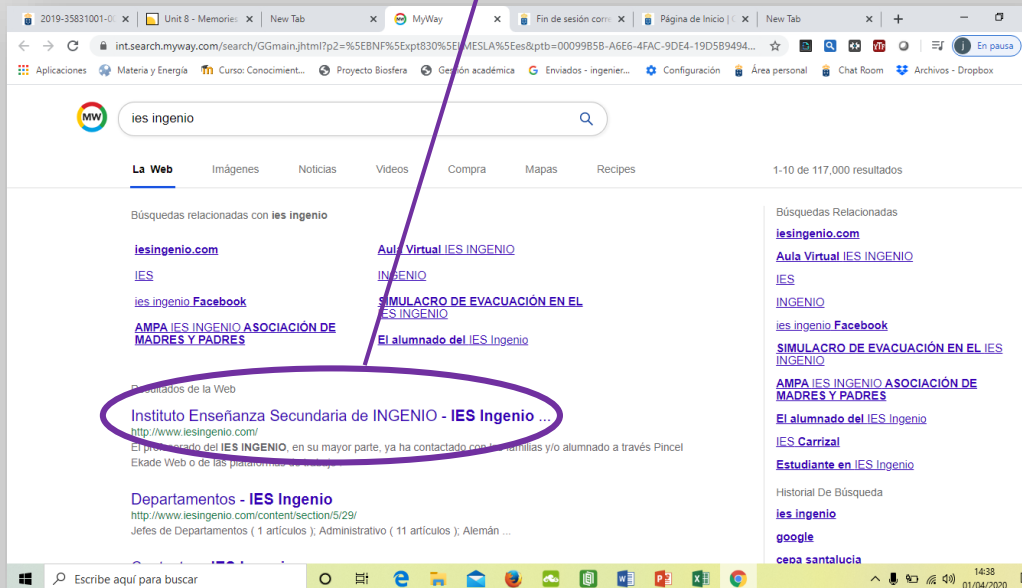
2019-35831001-0 ×
Unit 8 - Memories ×
New Tab ×
MyWay ×
Fin de sesión com ×
Página de Inicio | ×
New Tab ×
+

int.search.myway.com/search/GGmain.jhtml?p2=%5EBNF%5Expt830%5ELMESLA%5Es&ptb=00099B5B-A6E6-4FAC-9DE4-19D5B9494...
En pausa

Aplicaciones
Materia y Energía
Curso: Conocimient...
Proyecto Biosfera
Gestión académica
Enviados - ingenier...
Configuración
Área personal
Chat Room
Archivos - Dropbox

MW
ies ingenio

La Web
Imágenes
Noticias
Videos
Compra
Mapas
Recipes
1-10 de 117,000 resultados

Búsquedas relacionadas con ies ingenio

iesingenio.com
Aula Virtual IES INGENIO
IES
INGENIO
ies ingenio Facebook
SIMULACRO DE EVACUACIÓN EN EL IES INGENIO
AMPA IES INGENIO ASOCIACIÓN DE MADRES Y PADRES
El alumnado del IES Ingenio

Resultados de la Web

Instituto Enseñanza Secundaria de INGENIO - IES Ingenio ...
http://www.iesingenio.com/
El profesorado del IES INGENIO, en su mayor parte, ya ha contactado con las familias y/o alumnado a través Pincel Ekade Web o de las plataformas de trabajo ...

Departamentos - IES Ingenio
http://www.iesingenio.com/content/section/5/29/
Jefes de Departamentos ( 1 artículos ); Administrativo ( 11 artículos ); Alemán ...

Búsquedas Relacionadas
iesingenio.com
Aula Virtual IES INGENIO
IES
INGENIO
ies ingenio Facebook
SIMULACRO DE EVACUACIÓN EN EL IES INGENIO
AMPA IES INGENIO ASOCIACIÓN DE MADRES Y PADRES
El alumnado del IES Ingenio
IES Carrizal
Estudiante en IES Ingenio

Historial De Búsqueda
ies ingenio
google
cepa santalucia

Escribe aquí para buscar
14:38
01/04/2020